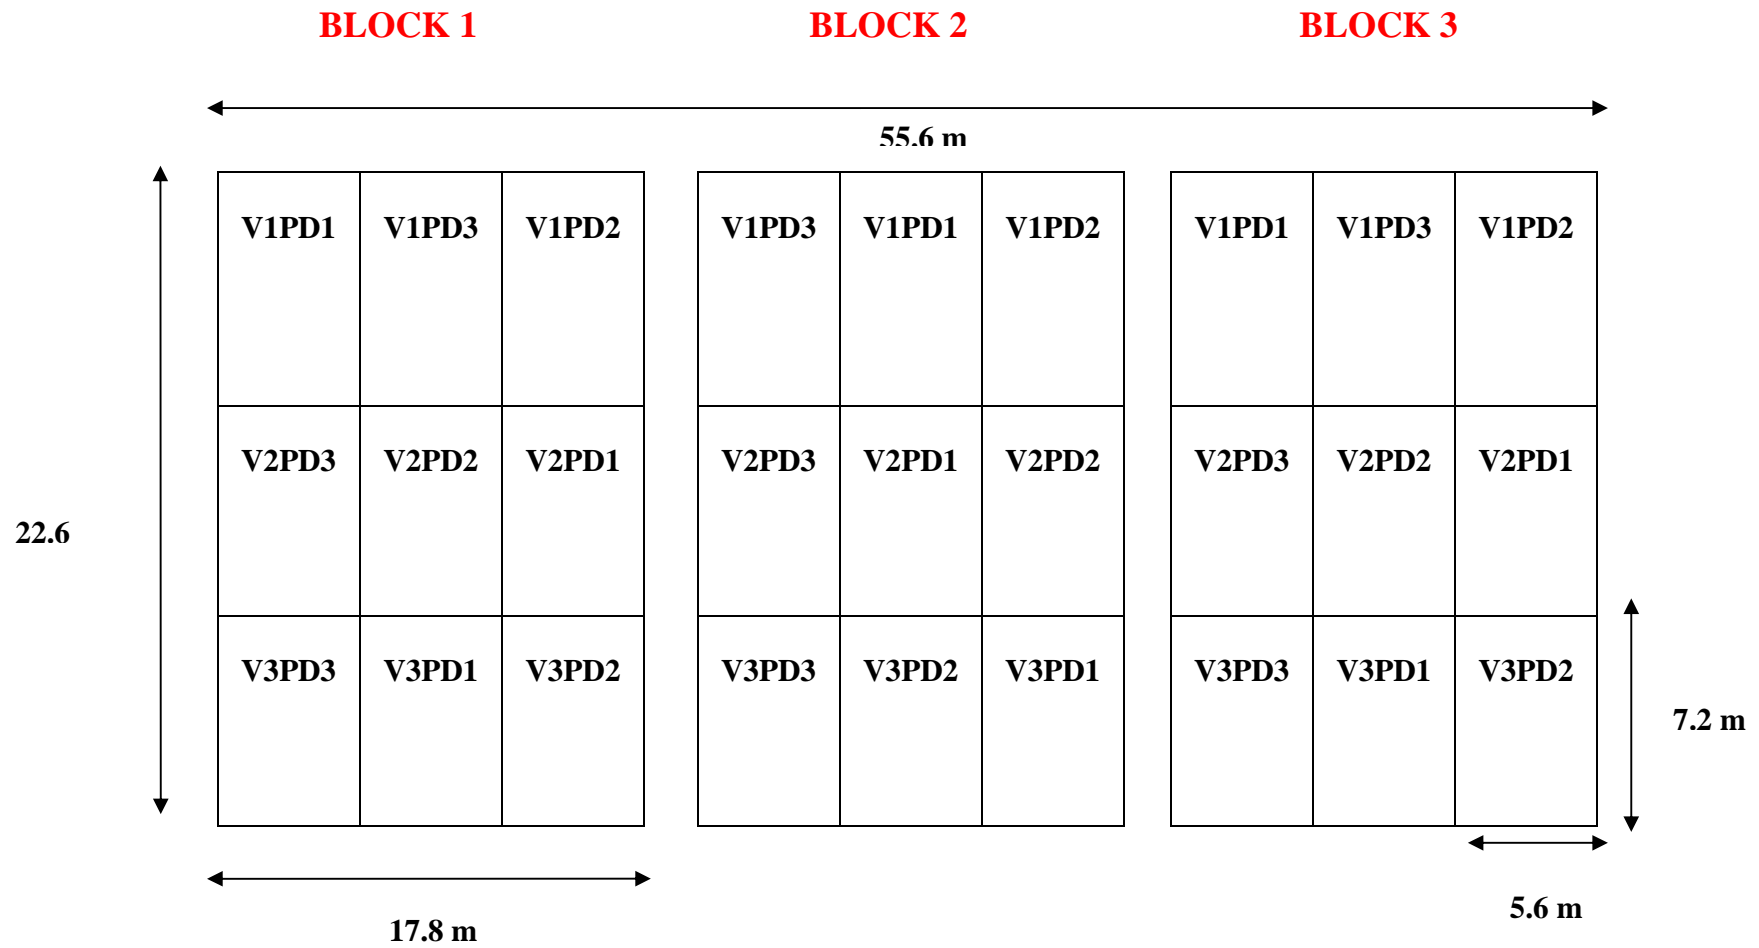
BLOCK 1

BLOCK 2

BLOCK 3

55.6 m

22.6

| V1PD1 | V1PD3 | V1PD2 |
|---|---|---|
| V2PD3 | V2PD2 | V2PD1 |
| V3PD3 | V3PD1 | V3PD2 |

| V1PD3 | V1PD1 | V1PD2 |
|---|---|---|
| V2PD3 | V2PD1 | V2PD2 |
| V3PD3 | V3PD2 | V3PD1 |

| V1PD1 | V1PD3 | V1PD2 |
|---|---|---|
| V2PD3 | V2PD2 | V2PD1 |
| V3PD3 | V3PD1 | V3PD2 |

7.2 m

5.6 m

17.8 m